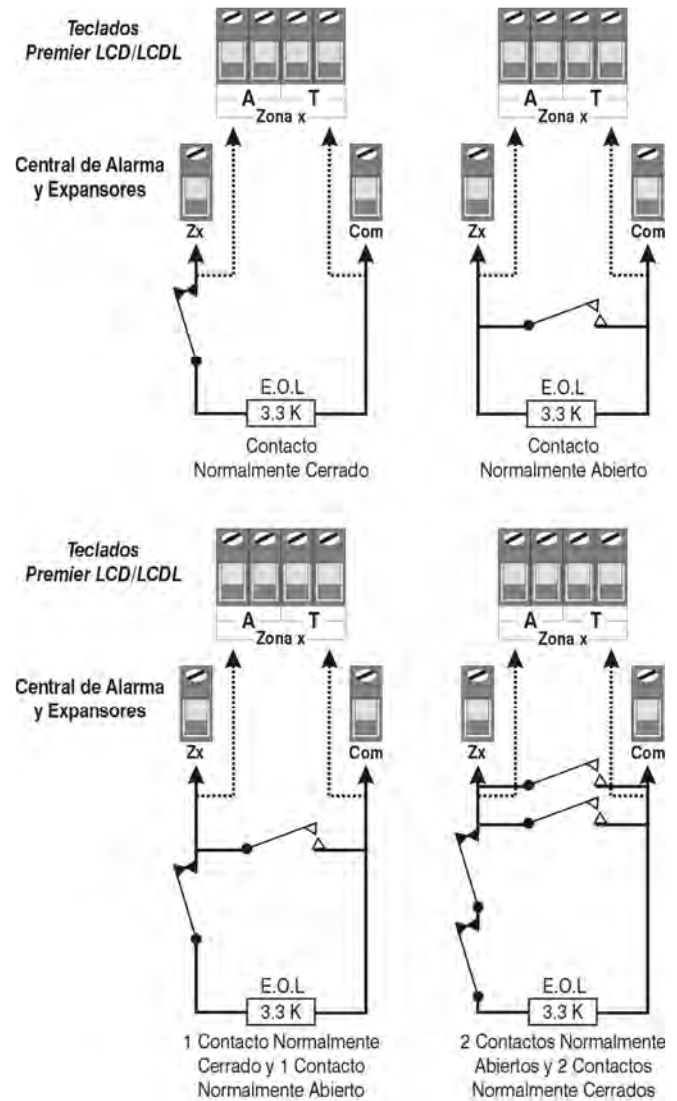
Teclados
Premier LCD/LCDL

A T
Zona x

A T
Zona x

Central de Alarma
y Expansores

Zx Com

Zx Com

E.O.L
3.3 K
Contacto
Normalmente Cerrado

E.O.L
3.3 K
Contacto
Normalmente Abierto

Teclados
Premier LCD/LCDL

A T
Zona x

A T
Zona x

Central de Alarma
y Expansores

Zx Com

Zx Com

E.O.L
3.3 K
1 Contacto Normalmente Cerrado y 1 Contacto Normalmente Abierto

E.O.L
3.3 K
2 Contactos Normalmente Abiertos y 2 Contactos Normalmente Cerrados